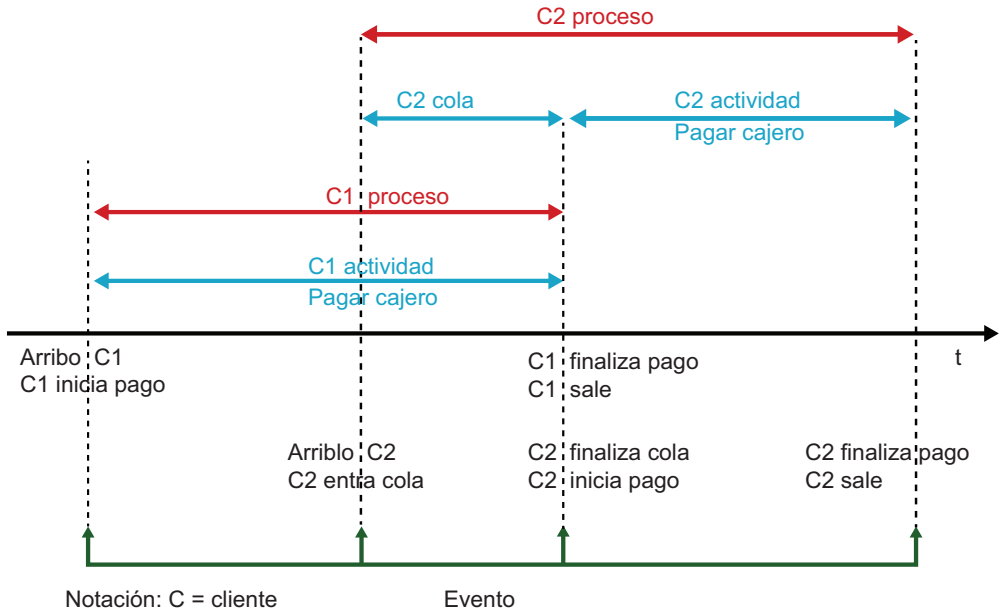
C2 proceso

C2 cola

C2 actividad
Pagar cajero

C1 proceso

C1 actividad
Pagar cajero

Arribo C1
C1 inicia pago

C1 finaliza pago
C1 sale

t

Arribo C2
C2 entra cola

C2 finaliza cola
C2 inicia pago

C2 finaliza pago
C2 sale

Notación: C = cliente

Evento